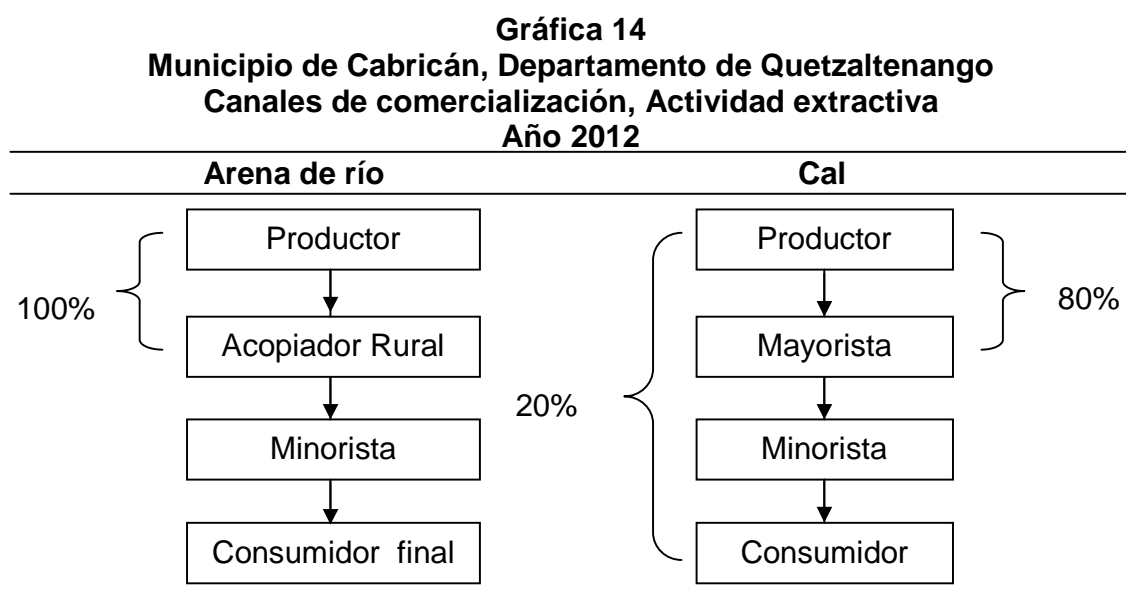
Gráfica 14
Municipio de Cabricán, Departamento de Quetzaltenango
Canales de comercialización, Actividad extractiva
Año 2012

Arena de río

100%

Productor

Acopiador Rural

Minorista

Consumidor final

Cal

20%

Productor

Mayorista

Minorista

Consumidor

80%